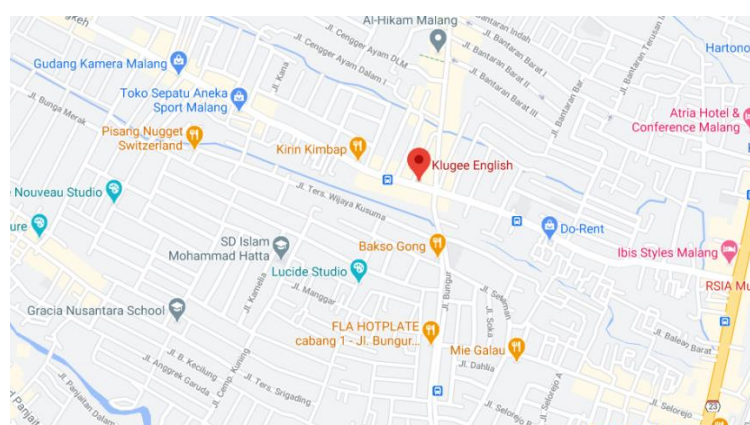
Al-Hikam Malang
Gudang Kamera Malang
Toko Sepatu Aneka Sport Malang
Pisang Nugget Switzerland
Kirin Kimbap
Klugee English
Atria Hotel & Conference Malang
Hartono
Nouveau Studio
Do-Rent
Ibis Styles Malang
RSIA Mu
SD Islam Mohammad Hatta
Bakso Gong
Lucide Studio
Gracia Nusantara School
FLA HOTPLATE cabang 1 - Jl. Bungur...
Mie Galau
Jl. Cengger Ayam
Jl. Cengger Ayam Dalam I
Jl. Bantaran Indah
Jl. Bantaran Barat I
Jl. Bantaran Barat II
Jl. Bantaran Barat III
Jl. Bantaran Bar
Jl. Bantaran Terusan
Jl. Kana
Jl. Bunga Merak
Jl. Ters. Wijaya Kusuma
Jl. Kamelia
Jl. Manggar
Jl. Bungur
Jl. Selaman
Jl. Soka
Jl. Dahlia
Jl. Selorejo A
Jl. Selorejo
Jl. Bálear Barat
Jl. B. Kecilung
Jl. Anggrek Garuda
Jl. Ters. Srigading
Jl. Panjaitan Dalam
23